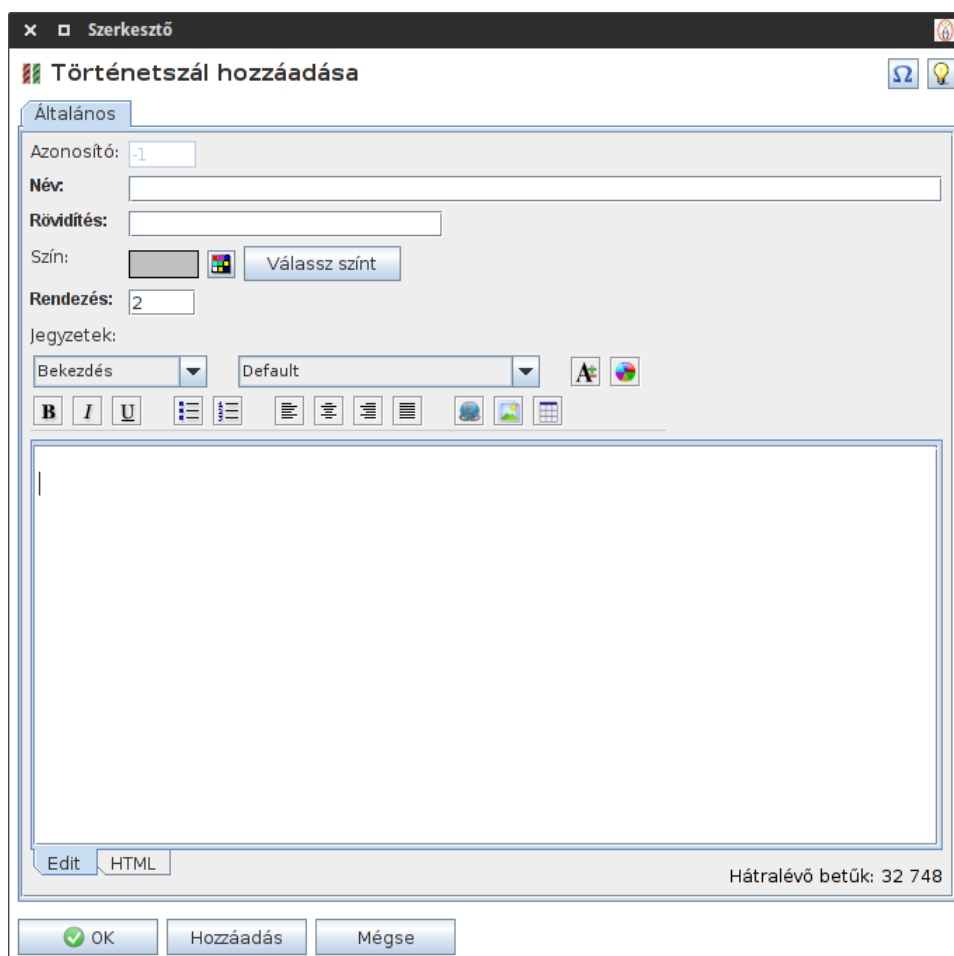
Szerkesztő

Történetszál hozzáadása

Ω

Általános

Azonosító: -1

Név:

Rövidítés:

Szín: Válassz színt

Rendezés: 2

Jegyzetek:

Bekezdés

Default

B I U

Edit HTML

Hátralévő betűk: 32 748

OK Hozzáadás Mégse